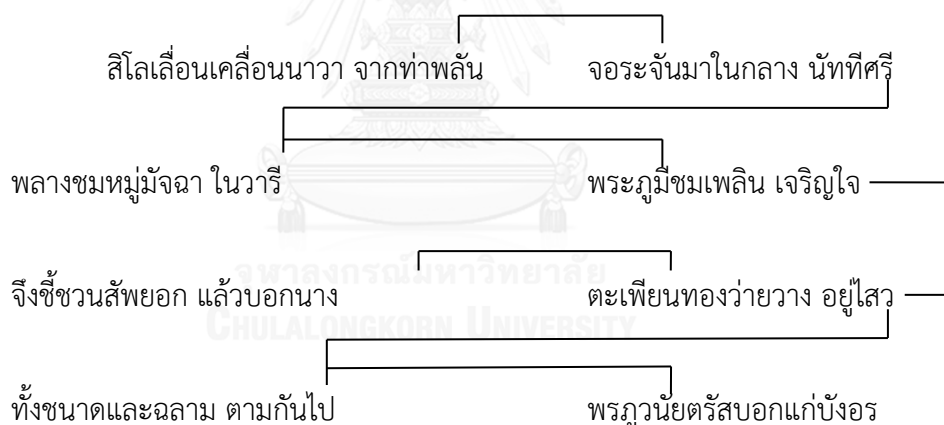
สิโลเลื่อนเคลื่อนนาวา จากท่าพลัน จอระจันมาในกลาง นัทที่ศรี

พลางชมหมู่มัจฉา ในวารี พระภูมีชมเพลิน เจริญใจ

จึงชี้ชวนสัพยอก แล้วบอกนาง ตะเพียนทองว่ายวาง อยู่ไสว

ทั้งชนาดและฉลาม ตามกันไป พรภูวนัยตรัสบอกแก่บังอร

จุฬาลงกรณ์มหาวิทยาลัย
CHULALONGKORN UNIVERSITY